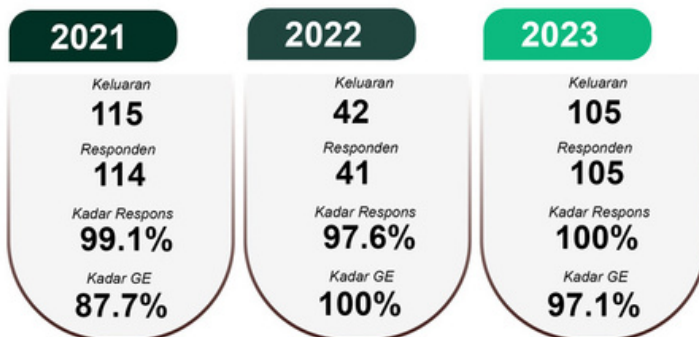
2021

Keluaran
115
Responden
114
Kadar Respons
99.1%
Kadar GE
87.7%

2022

Keluaran
42
Responden
41
Kadar Respons
97.6%
Kadar GE
100%

2023

Keluaran
105
Responden
105
Kadar Respons
100%
Kadar GE
97.1%